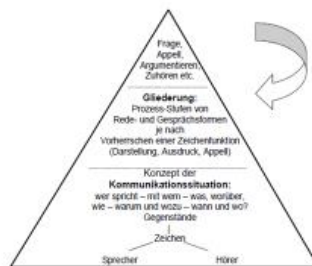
Frage, Appell, Argumentieren, Zuhören etc.

Gliederung:
Prozess-Stufen von Rede- und Gesprächsformen je nach Vorherrschen einer Zeichenfunktion (Darstellung, Ausdruck, Appell)

Konzept der
Kommunikationssituation:
wer spricht – mit wem – was, worüber, wie – warum und wozu – wann und wo?
Gegenstände
Zeichen
Sprecher
Hörer